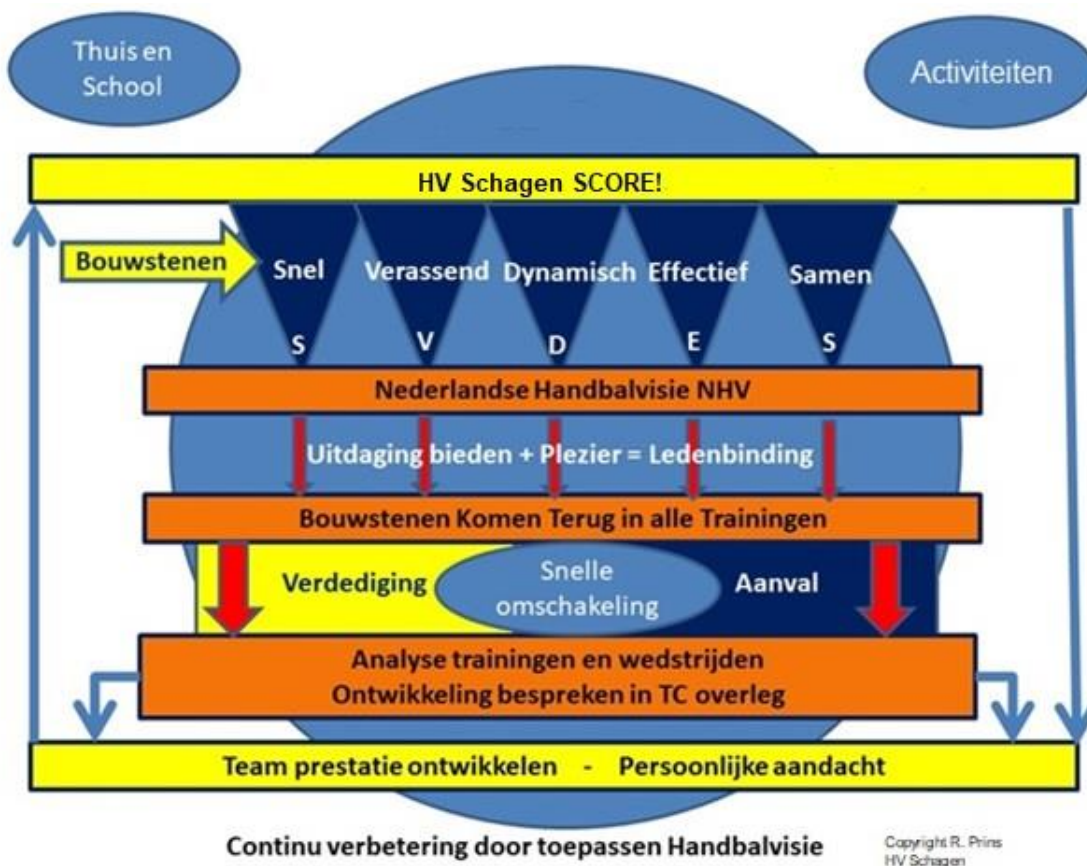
Thuis en School

Activiteiten

HV Schagen SCORE!

Bouwstenen

Snel

Verassend

Dynamisch

Effectief

Samen

S

V

D

E

S

Nederlandse Handbalvisie NHV

Uitdaging bieden + Plezier = Ledenbinding

Bouwstenen Komen Terug in alle Trainingen

Verdediging

Snelle omschakeling

Aanval

Analyse trainingen en wedstrijden
Ontwikkeling bespreken in TC overleg

Team prestatie ontwikkelen - Persoonlijke aandacht

Continu verbetering door toepassen Handbalvisie

Copyright R. Prins
HV Schagen